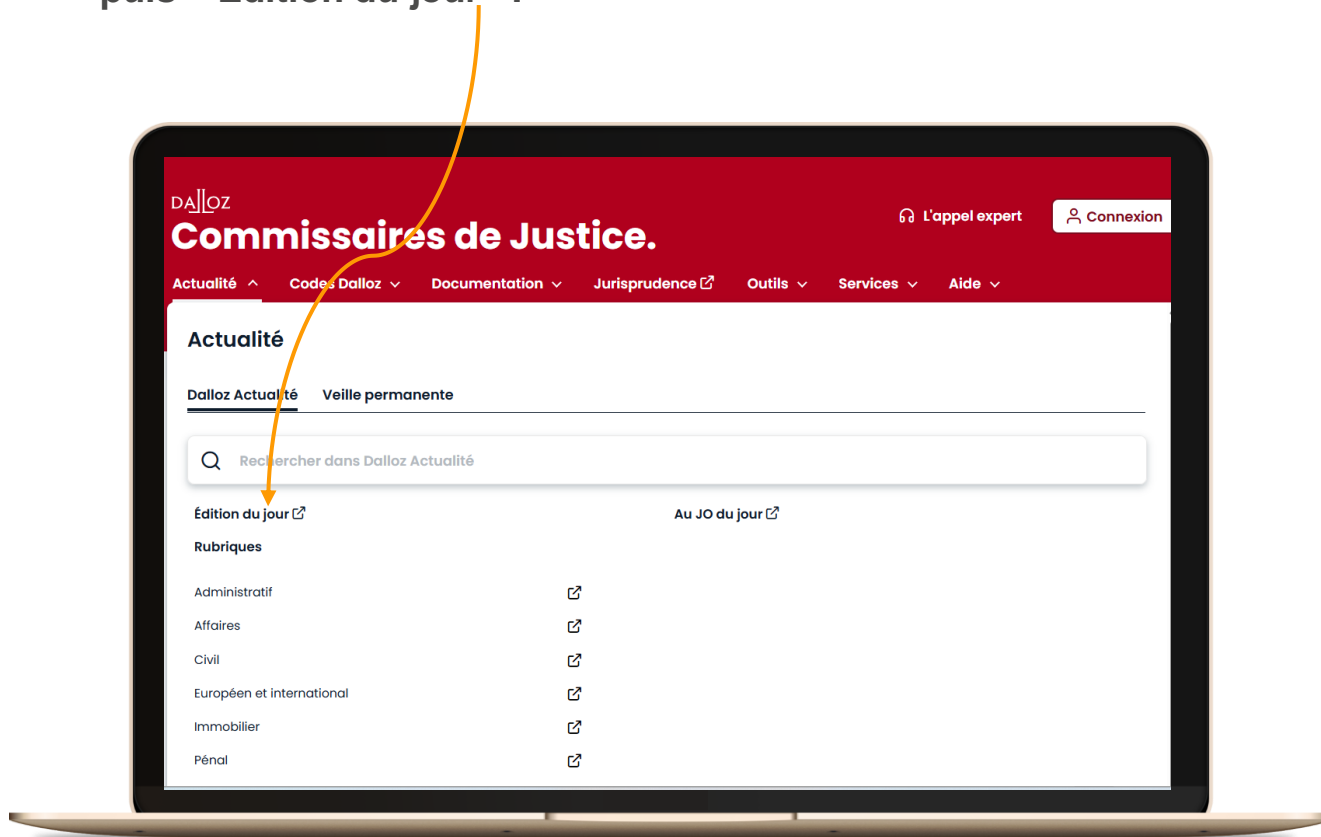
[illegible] « Édition du jour ».

DALLOZ
Commissaires de Justice.

L'appel expert
Connexion

Actualité
Codes Dalloz
Documentation
Jurisprudence
Outils
Services
Aide

Actualité

Dalloz Actualité
Veille permanente

Rechercher dans Dalloz Actualité

Édition du jour
Au JO du jour

Rubriques

Administratif
Affaires
Civil
Européen et international
Immobilier
Pénal